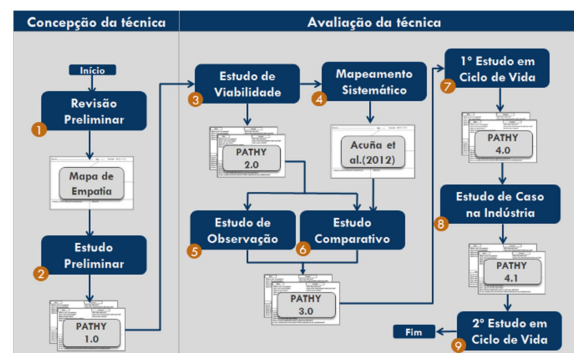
Concepção da técnica

Avaliação da técnica

Início

1 Revisão Preliminar

Mapa de Empatia

2 Estudo Preliminar

PATHY 1.0

3 Estudo de Viabilidade

PATHY 2.0

4 Mapeamento Sistemático

Acuña et al.(2012)

5 Estudo de Observação

6 Estudo Comparativo

PATHY 3.0

7 1° Estudo em Ciclo de Vida

PATHY 4.0

8 Estudo de Caso na Indústria

PATHY 4.1

9 2° Estudo em Ciclo de Vida

Fim